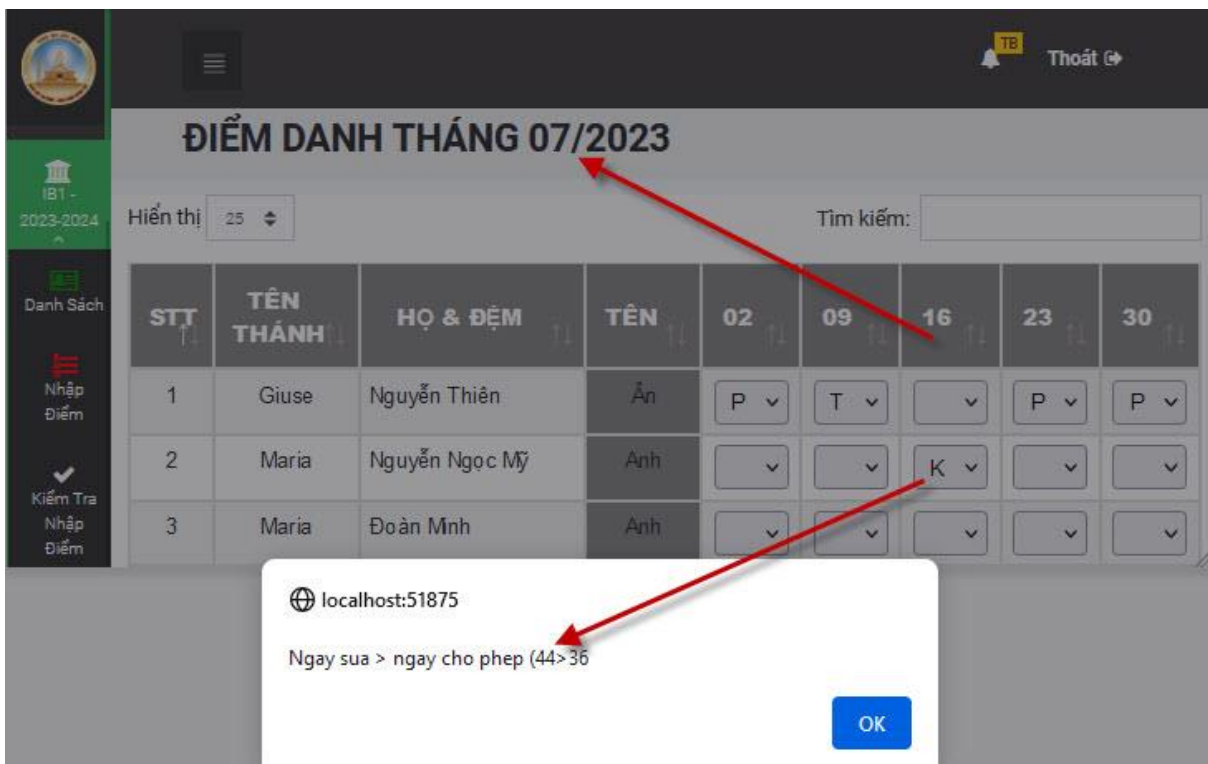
TB
Thoát

IB1 - 2023-2024

Danh Sách

Nhập Điểm

Kiểm Tra Nhập Điểm

ĐIỂM DANH THÁNG 07/2023

Hiển thị 25

Tìm kiếm:

| STT | TÊN THÁNH | HỌ & ĐỆM | TÊN | 02 | 09 | 16 | 23 | 30 |
|---|---|---|---|---|---|---|---|---|
| 1 | Giuse | Nguyễn Thiên | Ân | P | T | | P | P |
| 2 | Maria | Nguyễn Ngọc Mỹ | Anh | | | K | | |
| 3 | Maria | Đoàn Minh | Anh | | | | | |

localhost:51875

Ngay sua > ngay cho phep (44>36

OK